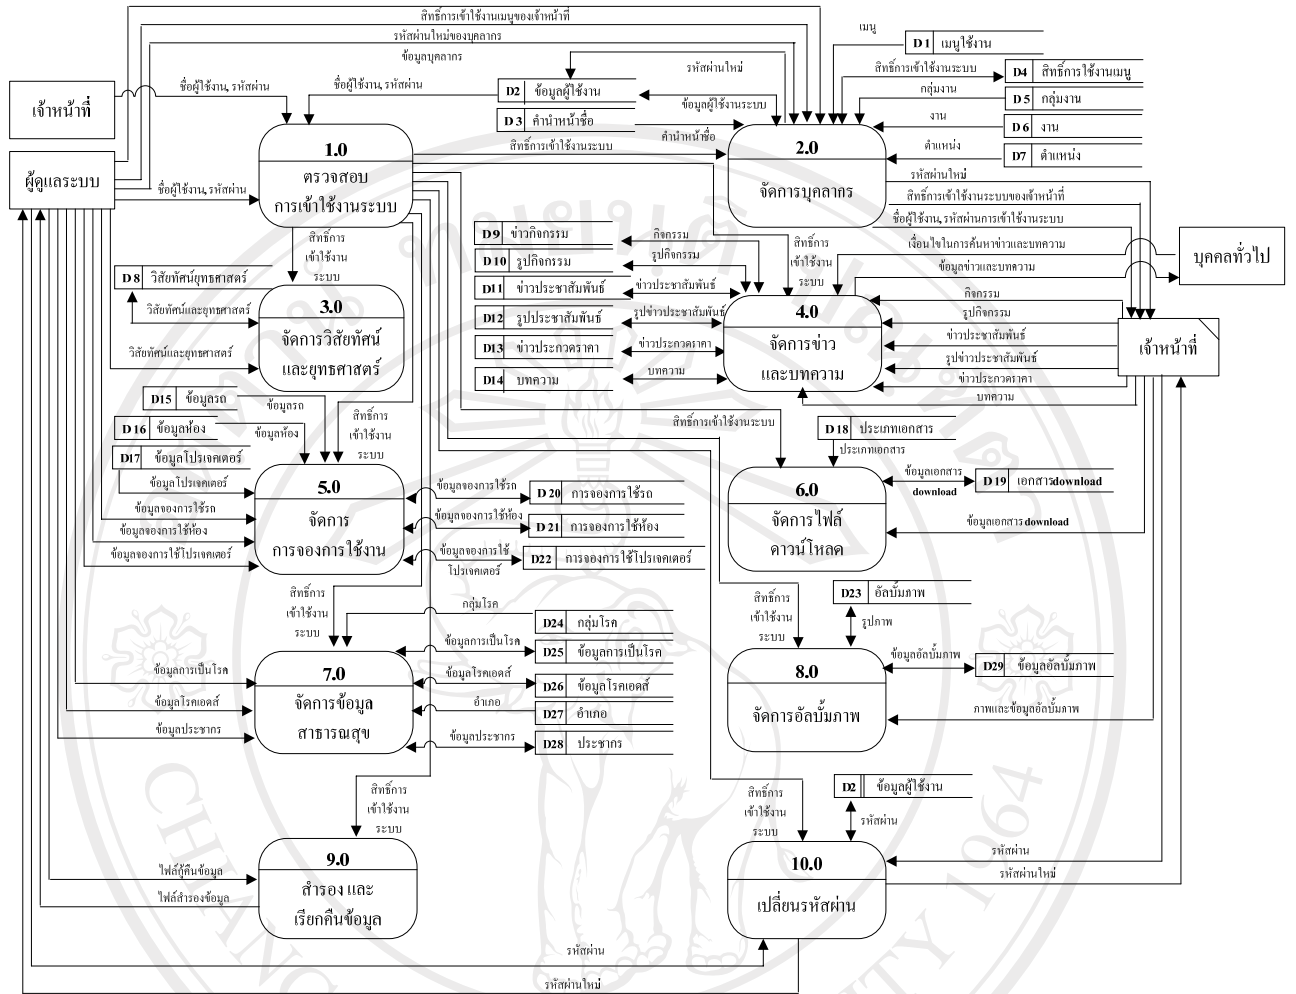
สิทธิ์การเข้าใช้งานเมนูของเจ้าหน้าที่
รหัสผ่านใหม่ของบุคลากร
ข้อมูลบุคลากร

เมนู
D1 เมนูใช้งาน

เจ้าหน้าที่
ชื่อผู้ใช้งาน, รหัสผ่าน
ชื่อผู้ใช้งาน, รหัสผ่าน
D2 ข้อมูลผู้ใช้งาน
D3 คำนำหน้าชื่อ
รหัสผ่านใหม่
ข้อมูลผู้ใช้งานระบบ
คำนำหน้าชื่อ
สิทธิ์การเข้าใช้งานระบบ
D4 สิทธิ์การใช้งานเมนู
กลุ่มงาน
D5 กลุ่มงาน
งาน
D6 งาน
ตำแหน่ง
D7 ตำแหน่ง

ผู้ดูแลระบบ
ชื่อผู้ใช้งาน, รหัสผ่าน
สิทธิ์การเข้าใช้งานระบบ

1.0
ตรวจสอบ
การเข้าใช้งานระบบ

2.0
จัดการบุคลากร

รหัสผ่านใหม่
สิทธิ์การเข้าใช้งานระบบของเจ้าหน้าที่
ชื่อผู้ใช้งาน, รหัสผ่านการเข้าใช้งานระบบ
เงื่อนไขในการค้นหาข่าวและบทความ
ข้อมูลข่าวและบทความ

บุคคลทั่วไป

สิทธิ์การ
เข้าใช้งาน
ระบบ

D8 วิสัยทัศน์ยุทธศาสตร์
วิสัยทัศน์และยุทธศาสตร์
วิสัยทัศน์และยุทธศาสตร์

3.0
จัดการวิสัยทัศน์
และยุทธศาสตร์

D9 ข่าวกิจกรรม
D10 รูปกิจกรรม
D11 ข่าวประชาสัมพันธ์
D12 รูปประชาสัมพันธ์
D13 ข่าวประกวดราคา
D14 บทความ
กิจกรรม
รูปกิจกรรม
ข่าวประชาสัมพันธ์
รูปข่าวประชาสัมพันธ์
ข่าวประกวดราคา
บทความ

สิทธิ์การ
เข้าใช้งาน
ระบบ

4.0
จัดการข่าว
และบทความ

กิจกรรม
รูปกิจกรรม
ข่าวประชาสัมพันธ์
รูปข่าวประชาสัมพันธ์
ข่าวประกวดราคา
บทความ

เจ้าหน้าที่

D15 ข้อมูลรถ
ข้อมูลรถ
D16 ข้อมูลห้อง
ข้อมูลห้อง
D17 ข้อมูลโปรเจคเตอร์
ข้อมูลโปรเจคเตอร์
ข้อมูลจองการใช้รถ
ข้อมูลจองการใช้ห้อง
ข้อมูลจองการใช้โปรเจคเตอร์

สิทธิ์การ
เข้าใช้งาน
ระบบ

5.0
จัดการ
การจองการใช้งาน

ข้อมูลจองการใช้รถ
D20 การจองการใช้รถ
ข้อมูลจองการใช้ห้อง
D21 การจองการใช้ห้อง
ข้อมูลจองการใช้
โปรเจคเตอร์
D22 การจองการใช้โปรเจคเตอร์

สิทธิ์การเข้าใช้งานระบบ
D18 ประเภทเอกสาร
ประเภทเอกสาร
ข้อมูลเอกสาร
download
D19 เอกสารdownload

6.0
จัดการไฟล์
ดาวน์โหลด

ข้อมูลเอกสารdownload

สิทธิ์การ
เข้าใช้งาน
ระบบ

กลุ่มโรค
D24 กลุ่มโรค
ข้อมูลการเป็นโรค
D25 ข้อมูลการเป็นโรค
ข้อมูลโรคเอดส์
D26 ข้อมูลโรคเอดส์
อำเภอ
D27 อำเภอ
ข้อมูลประชากร
D28 ประชากร

ข้อมูลการเป็นโรค
ข้อมูลโรคเอดส์
ข้อมูลประชากร

7.0
จัดการข้อมูล
สาธารณสุข

สิทธิ์การ
เข้าใช้งาน
ระบบ
D23 อัลบั้มภาพ
รูปภาพ
ข้อมูลอัลบั้มภาพ
D29 ข้อมูลอัลบั้มภาพ

8.0
จัดการอัลบั้มภาพ

ภาพและข้อมูลอัลบั้มภาพ

สิทธิ์การ
เข้าใช้งาน
ระบบ

D2 ข้อมูลผู้ใช้งาน
รหัสผ่าน

สิทธิ์การ
เข้าใช้งาน
ระบบ

ไฟล์กู้คืนข้อมูล
ไฟล์สำรองข้อมูล

9.0
สำรอง และ
เรียกคืนข้อมูล

รหัสผ่าน
รหัสผ่านใหม่

10.0
เปลี่ยนรหัสผ่าน

รหัสผ่าน
รหัสผ่านใหม่